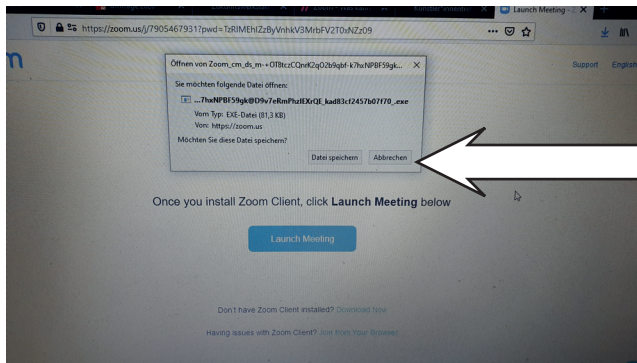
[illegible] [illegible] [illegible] Kontakt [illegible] Launch Meeting - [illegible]

https://zoom.us/j/7905467931?pwd=TzRIMEhIZzByVnhkV3MrbFV2T0xNZz09

Support English

Öffnen von Zoom_cm_ds_m-+OT8tczCQnrK2q02b9qbf-k7hxNPBF59gk...

Sie möchten folgende Datei öffnen:

...7hxNPBF59gk@D9v7eRmPhzIEXrQE_kad83cf2457b07f70_.exe

Vom Typ: EXE-Datei (81,3 KB)

Von: https://zoom.us

Möchten Sie diese Datei speichern?

Datei speichern Abbrechen

Once you install Zoom Client, click Launch Meeting below

Launch Meeting

Don't have Zoom Client installed? Download Now

Having issues with Zoom Client? Join from Your Browser